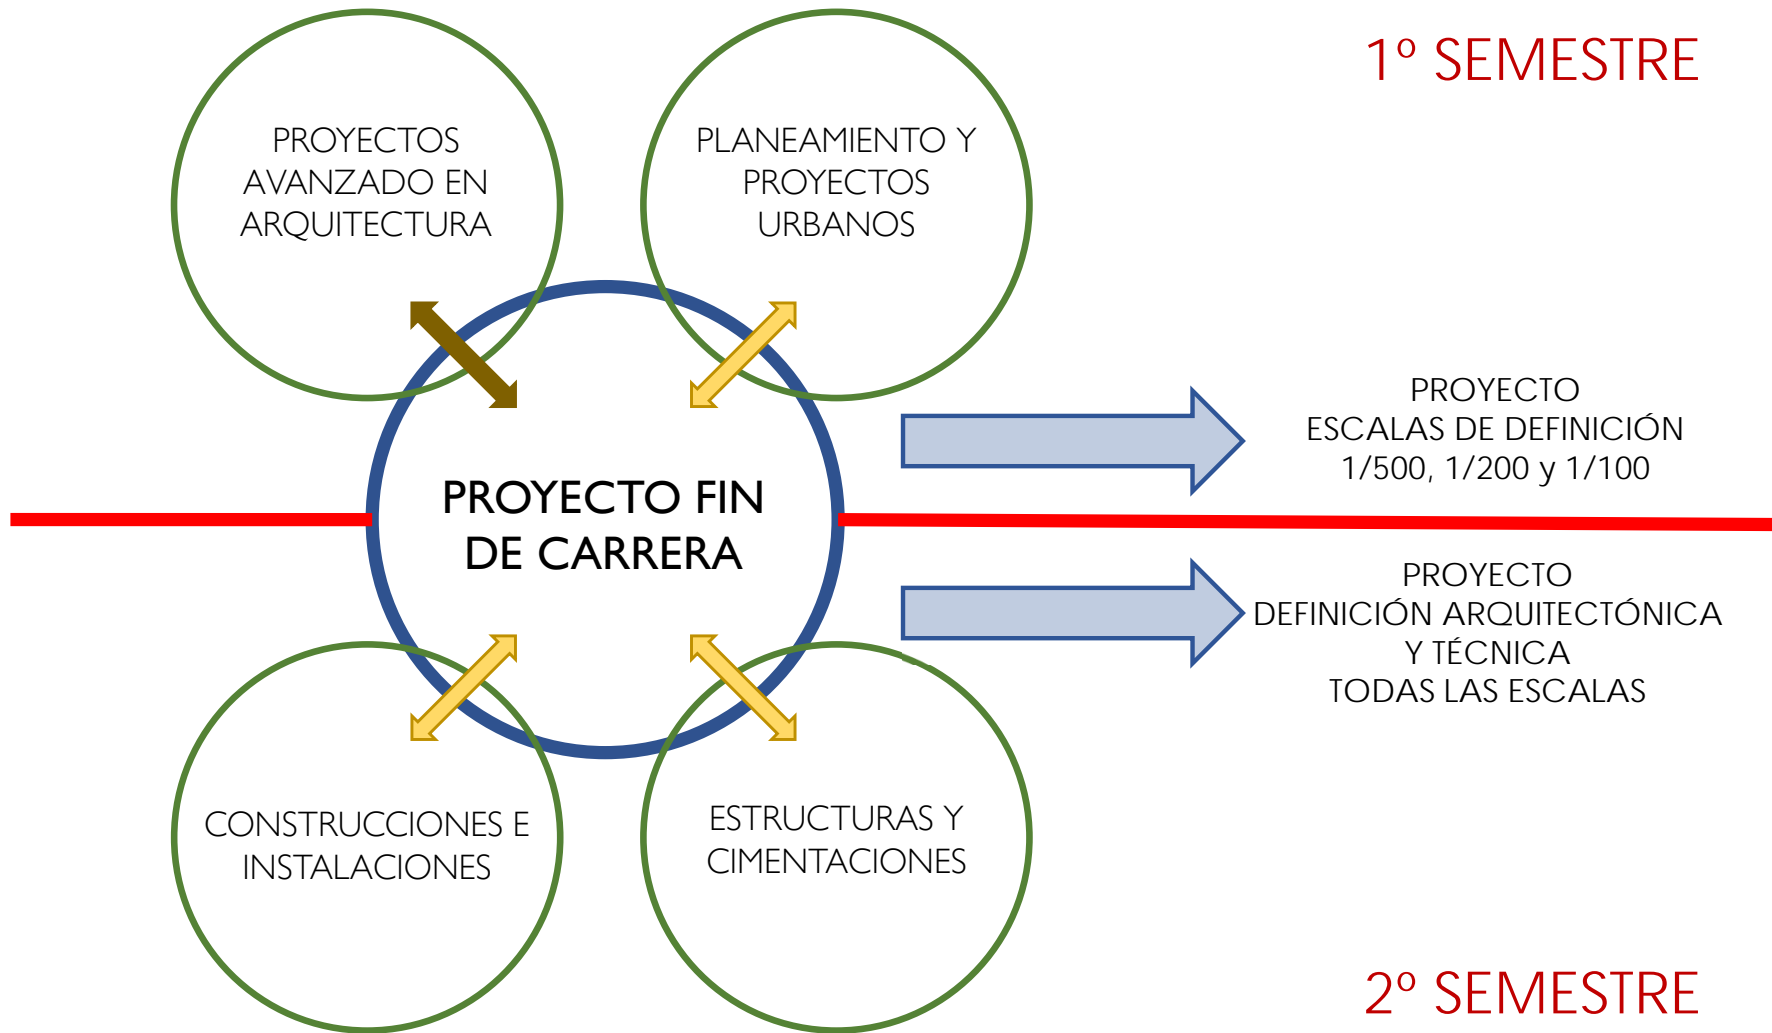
1º SEMESTRE

PROYECTOS AVANZADO EN ARQUITECTURA

PLANEAMIENTO Y PROYECTOS URBANOS

PROYECTO
ESCALAS DE DEFINICIÓN
1/500, 1/200 y 1/100

PROYECTO FIN DE CARRERA

PROYECTO
DEFINICIÓN ARQUITECTÓNICA
Y TÉCNICA
TODAS LAS ESCALAS

CONSTRUCCIONES E INSTALACIONES

ESTRUCTURAS Y CIMENTACIONES

2º SEMESTRE